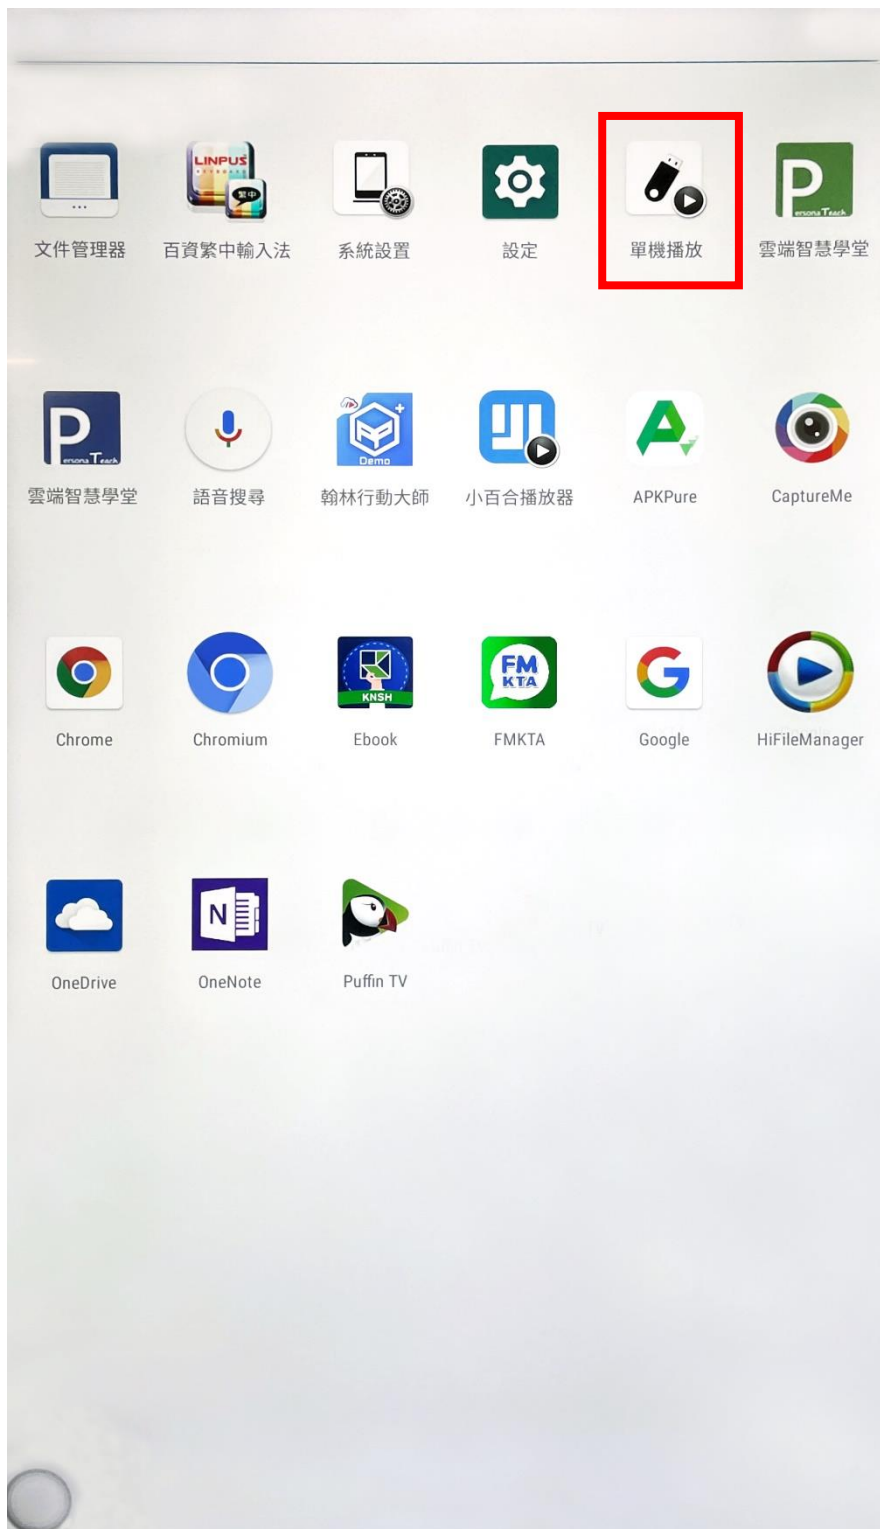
LINPUS 繁中
文件管理器 百資繁中輸入法 系統設置 設定 單機播放 ersona Teach 雲端智慧學堂

ersona Teach 雲端智慧學堂 語音搜尋 Demo 翰林行動大師 小百合播放器 APKPure CaptureMe

Chrome Chromium KNSH Ebook FM KTA FMKTA Google HiFileManager

OneDrive OneNote Puffin TV